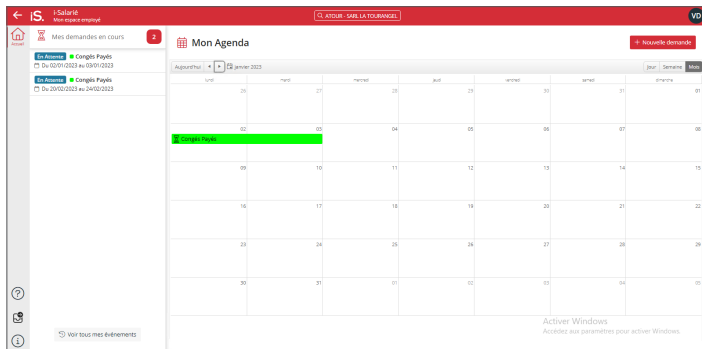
iS. i-Salarié
Mon espace employé

ATOUR - SARL LA TOURANGEL

VD

Accueil

Mes demandes en cours 2

En Attente Congés Payés
Du 02/01/2023 au 03/01/2023

En Attente Congés Payés
Du 20/02/2023 au 24/02/2023

Voir tous mes événements

Mon Agenda

+ Nouvelle demande

Aujourd'hui ◂ ▸ janvier 2023

Jour Semaine Mois

| lundi | mardi | mercredi | jeudi | vendredi | samedi | dimanche |
|---|---|---|---|---|---|---|
| 26 | 27 | 28 | 29 | 30 | 31 | 01 |
| 02 Congés Payés | 03 | 04 | 05 | 06 | 07 | 08 |
| 09 | 10 | 11 | 12 | 13 | 14 | 15 |
| 16 | 17 | 18 | 19 | 20 | 21 | 22 |
| 23 | 24 | 25 | 26 | 27 | 28 | 29 |
| 30 | 31 | 01 | 02 | 03 | 04 | 05 |

Activer Windows
Accédez aux paramètres pour activer Windows.